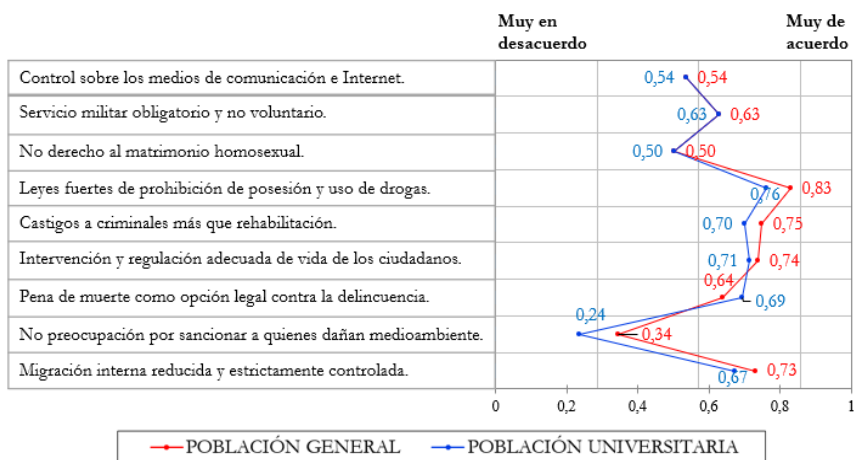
Muy en desacuerdo

Muy de acuerdo

| |
|---|
| Control sobre los medios de comunicación e Internet. |
| Servicio militar obligatorio y no voluntario. |
| No derecho al matrimonio homosexual. |
| Leyes fuertes de prohibición de posesión y uso de drogas. |
| Castigos a criminales más que rehabilitación. |
| Intervención y regulación adecuada de vida de los ciudadanos. |
| Pena de muerte como opción legal contra la delincuencia. |
| No preocupación por sancionar a quienes dañan medioambiente. |
| Migración interna reducida y estrictamente controlada. |

0,54 0,54
0,63 0,63
0,50 0,50
0,76 0,83
0,70 0,75
0,71 0,74
0,64 0,69
0,24 0,34
0,67 0,73

0 0,2 0,4 0,6 0,8 1

POBLACIÓN GENERAL POBLACIÓN UNIVERSITARIA